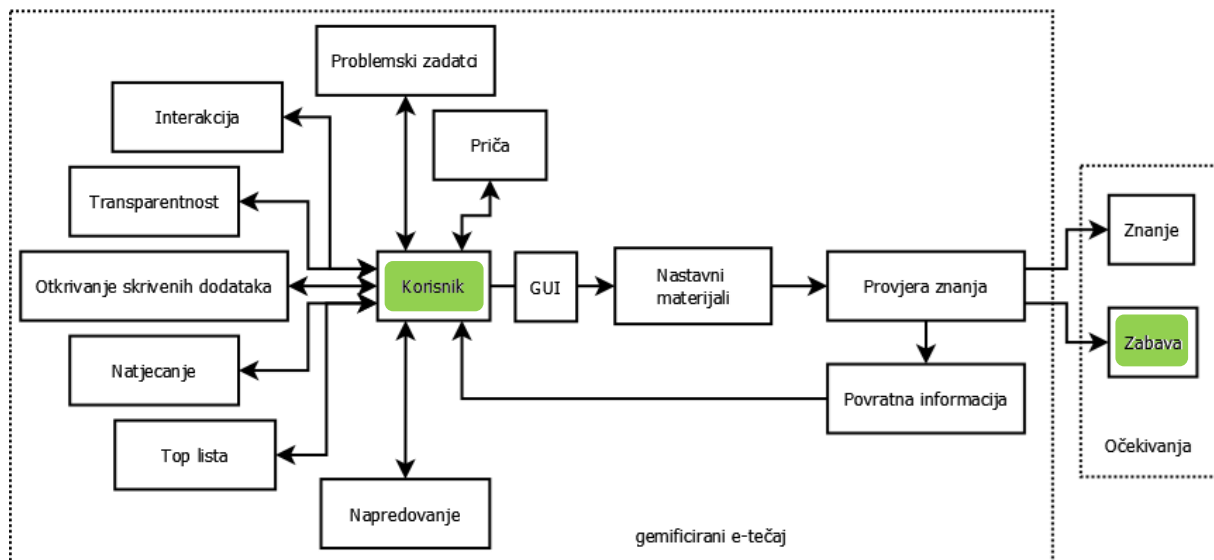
Problemski zadatci

Interakcija

Priča

Transparentnost

Otkrivanje skrivenih dodataka

Korisnik

GUI

Nastavni materijali

Provjera znanja

Znanje

Zabava

Natjecanje

Povratna informacija

Top lista

Očekivanja

Napredovanje

gemificirani e-tečaj